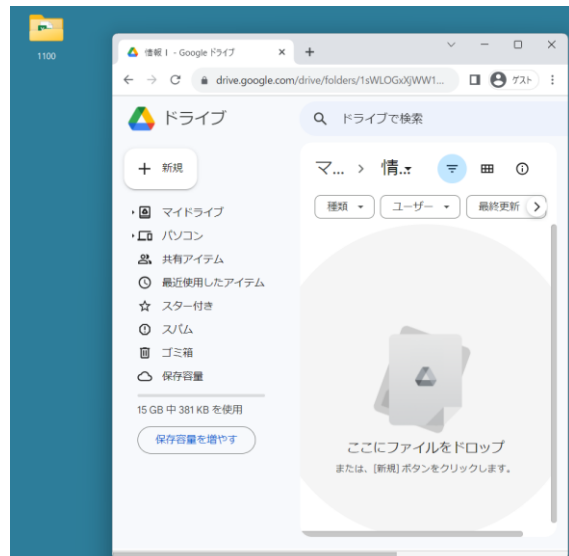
1100

情報 I - Google ドライブ ×

drive.google.com/drive/folders/1sWLOGxXjWW1...

ゲスト

ドライブ

ドライブで検索

新規

マ... > 情...

種類 ▾

ユーザー ▾

最終更新

マイドライブ

パソコン

共有アイテム

最近使用したアイテム

スター付き

スパム

ゴミ箱

保存容量

15 GB 中 381 KB を使用

保存容量を増やす

ここにファイルをドロップ

または、[新規] ボタンをクリックします。